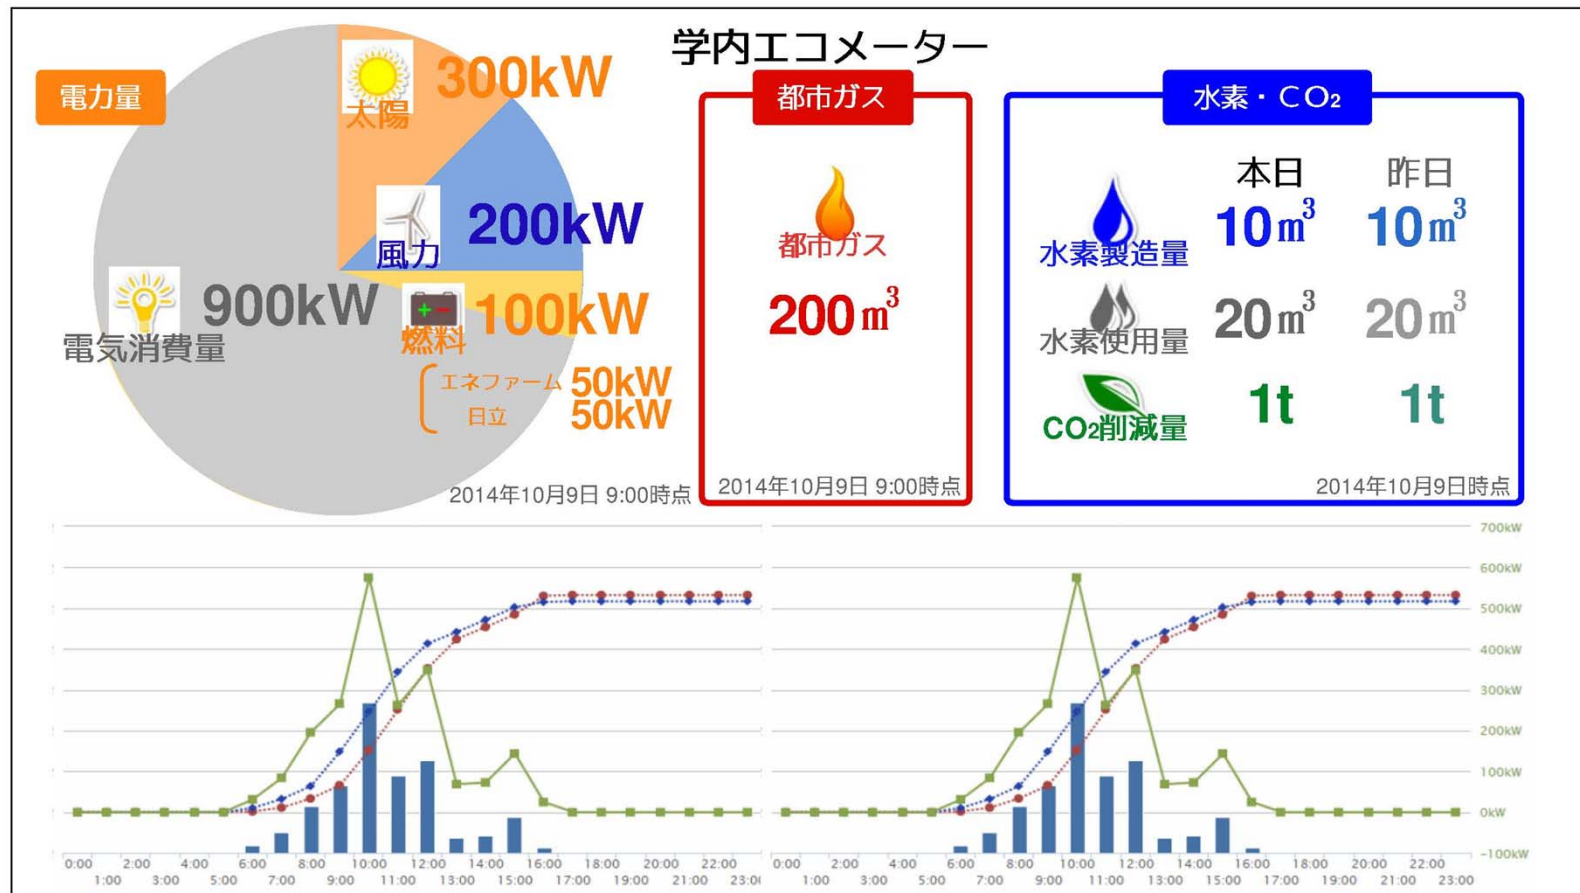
学内エコメーター

電力量

太陽 300kW

風力 200kW

電気消費量 900kW

燃料 100kW

エネファーム 50kW
日立 50kW

2014年10月9日 9:00時点

都市ガス

都市ガス

200㎥

2014年10月9日 9:00時点

水素・CO₂

| | 本日 | 昨日 |
|---|---|---|
| 水素製造量 | 10㎥ | 10㎥ |
| 水素使用量 | 20㎥ | 20㎥ |
| CO₂削減量 | 1t | 1t |

2014年10月9日時点

700kW
600kW
500kW
400kW
300kW
200kW
100kW
0kW
-100kW

0:00 2:00 4:00 6:00 8:00 10:00 12:00 14:00 16:00 18:00 20:00 22:00
1:00 3:00 5:00 7:00 9:00 11:00 13:00 15:00 17:00 19:00 21:00 23:00

0:00 2:00 4:00 6:00 8:00 10:00 12:00 14:00 16:00 18:00 20:00 22:00
1:00 3:00 5:00 7:00 9:00 11:00 13:00 15:00 17:00 19:00 21:00 23:00